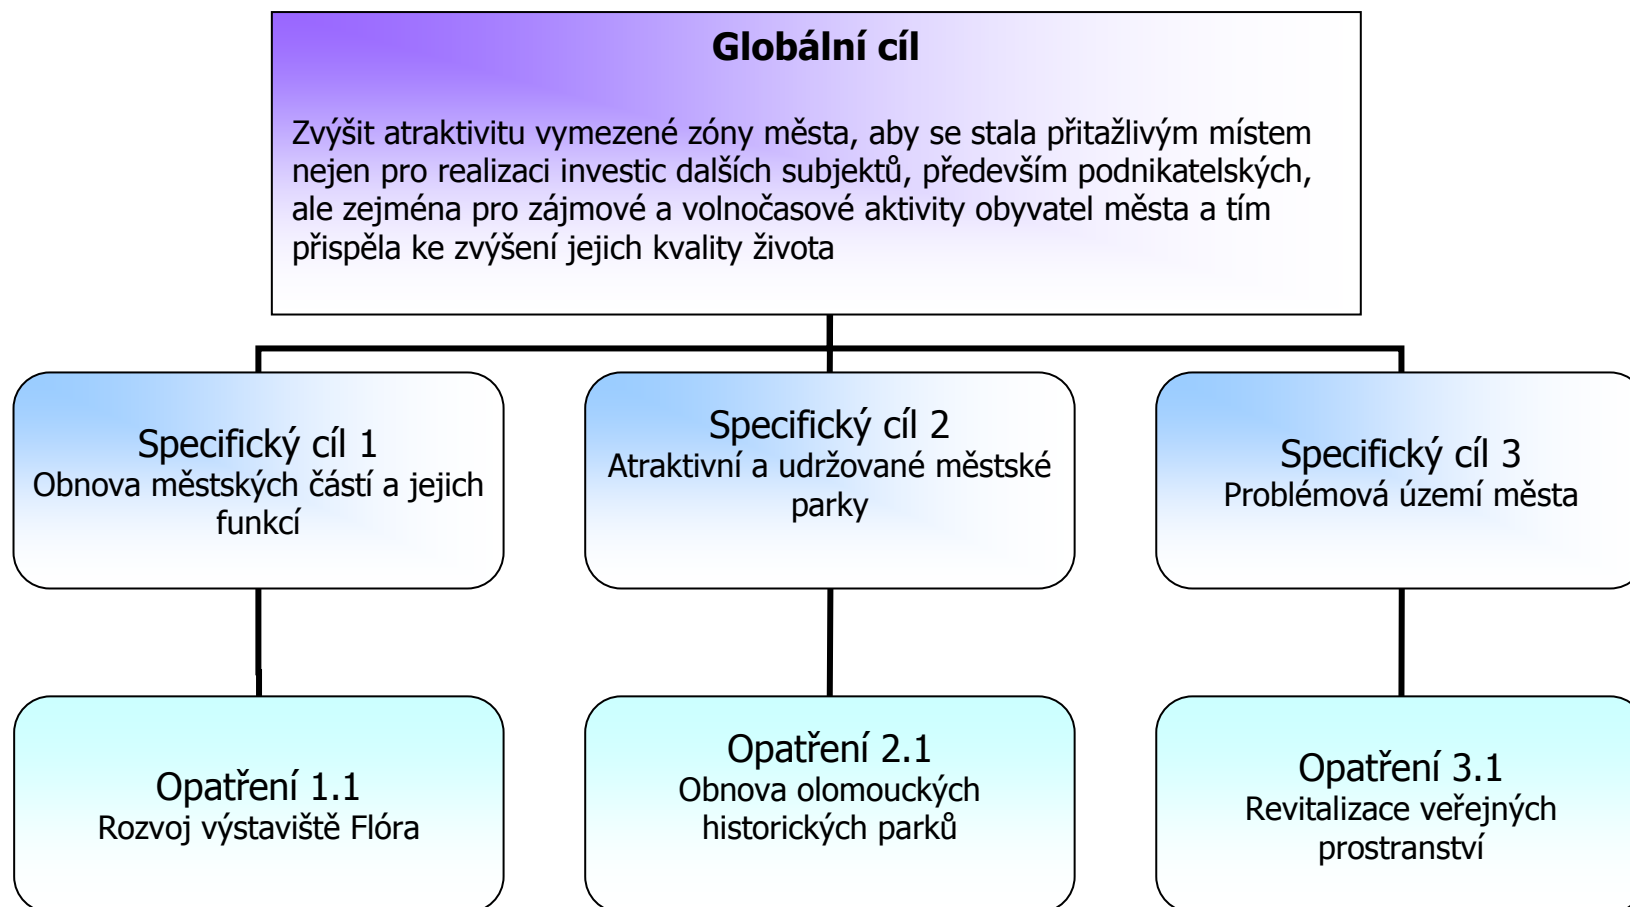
Globální cíl

Zvýšit atraktivitu vymezené zóny města, aby se stala přitažlivým místem nejen pro realizaci investic dalších subjektů, především podnikatelských, ale zejména pro zájmové a volnočasové aktivity obyvatel města a tím přispěla ke zvýšení jejich kvality života

Specifický cíl 1
Obnova městských částí a jejich funkcí

Specifický cíl 2
Atraktivní a udržované městské parky

Specifický cíl 3
Problémová území města

Opatření 1.1
Rozvoj výstaviště Flóra

Opatření 2.1
Obnova olomouckých historických parků

Opatření 3.1
Revitalizace veřejných prostranství